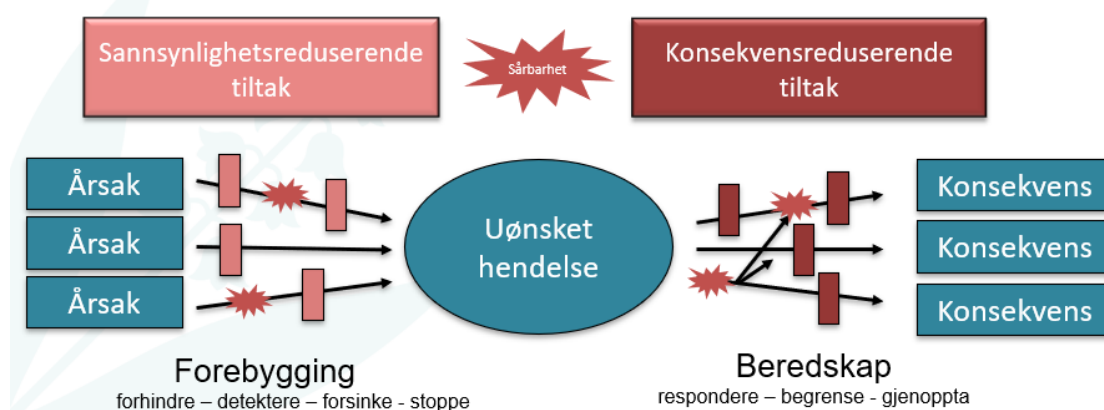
Sannsynlighetsreduserende tiltak

Sårbarhet

Konsekvensreduserende tiltak

Årsak

Årsak

Årsak

Uønsket hendelse

Konsekvens

Konsekvens

Konsekvens

Forebygging
forhindre – detektere – forsinke - stoppe

Beredskap
respondere – begrense - gjenoppta